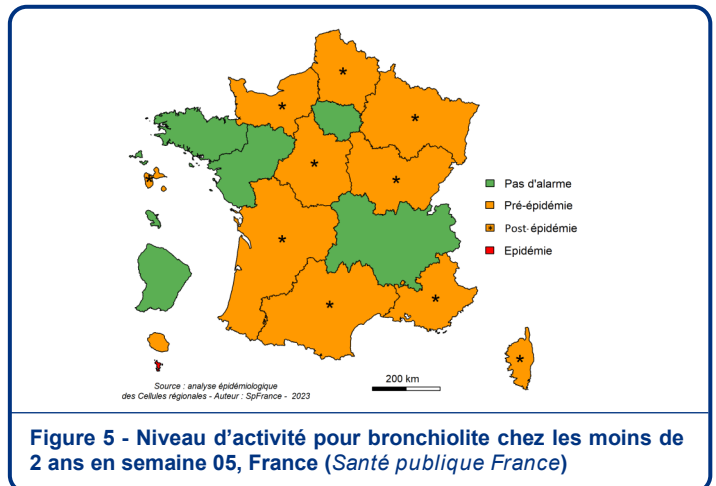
Pas d'alarme
Pré-épidémie
Post-épidémie
Epidémie

Source : analyse épidémiologique des Cellules régionales - Auteur : SpFrance - 2023

200 km

Figure 5 - Niveau d'activité pour bronchiolite chez les moins de 2 ans en semaine 05, France (*Santé publique France*)